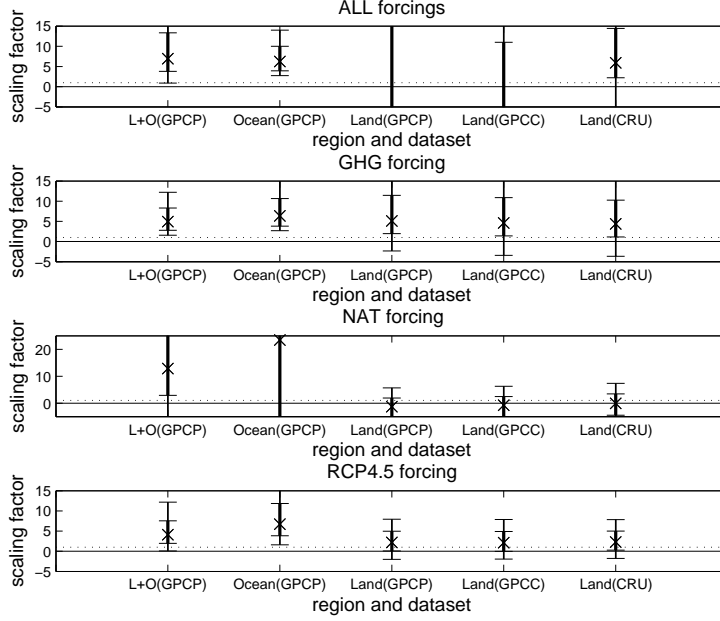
ALL forcings

15
10
5
0
−5

scaling factor

L+O(GPCP) Ocean(GPCP) Land(GPCP) Land(GPCC) Land(CRU)

region and dataset

GHG forcing

15
10
5
0
−5

scaling factor

L+O(GPCP) Ocean(GPCP) Land(GPCP) Land(GPCC) Land(CRU)

region and dataset

NAT forcing

20
10
0

scaling factor

L+O(GPCP) Ocean(GPCP) Land(GPCP) Land(GPCC) Land(CRU)

region and dataset

RCP4.5 forcing

15
10
5
0
−5

scaling factor

L+O(GPCP) Ocean(GPCP) Land(GPCP) Land(GPCC) Land(CRU)

region and dataset